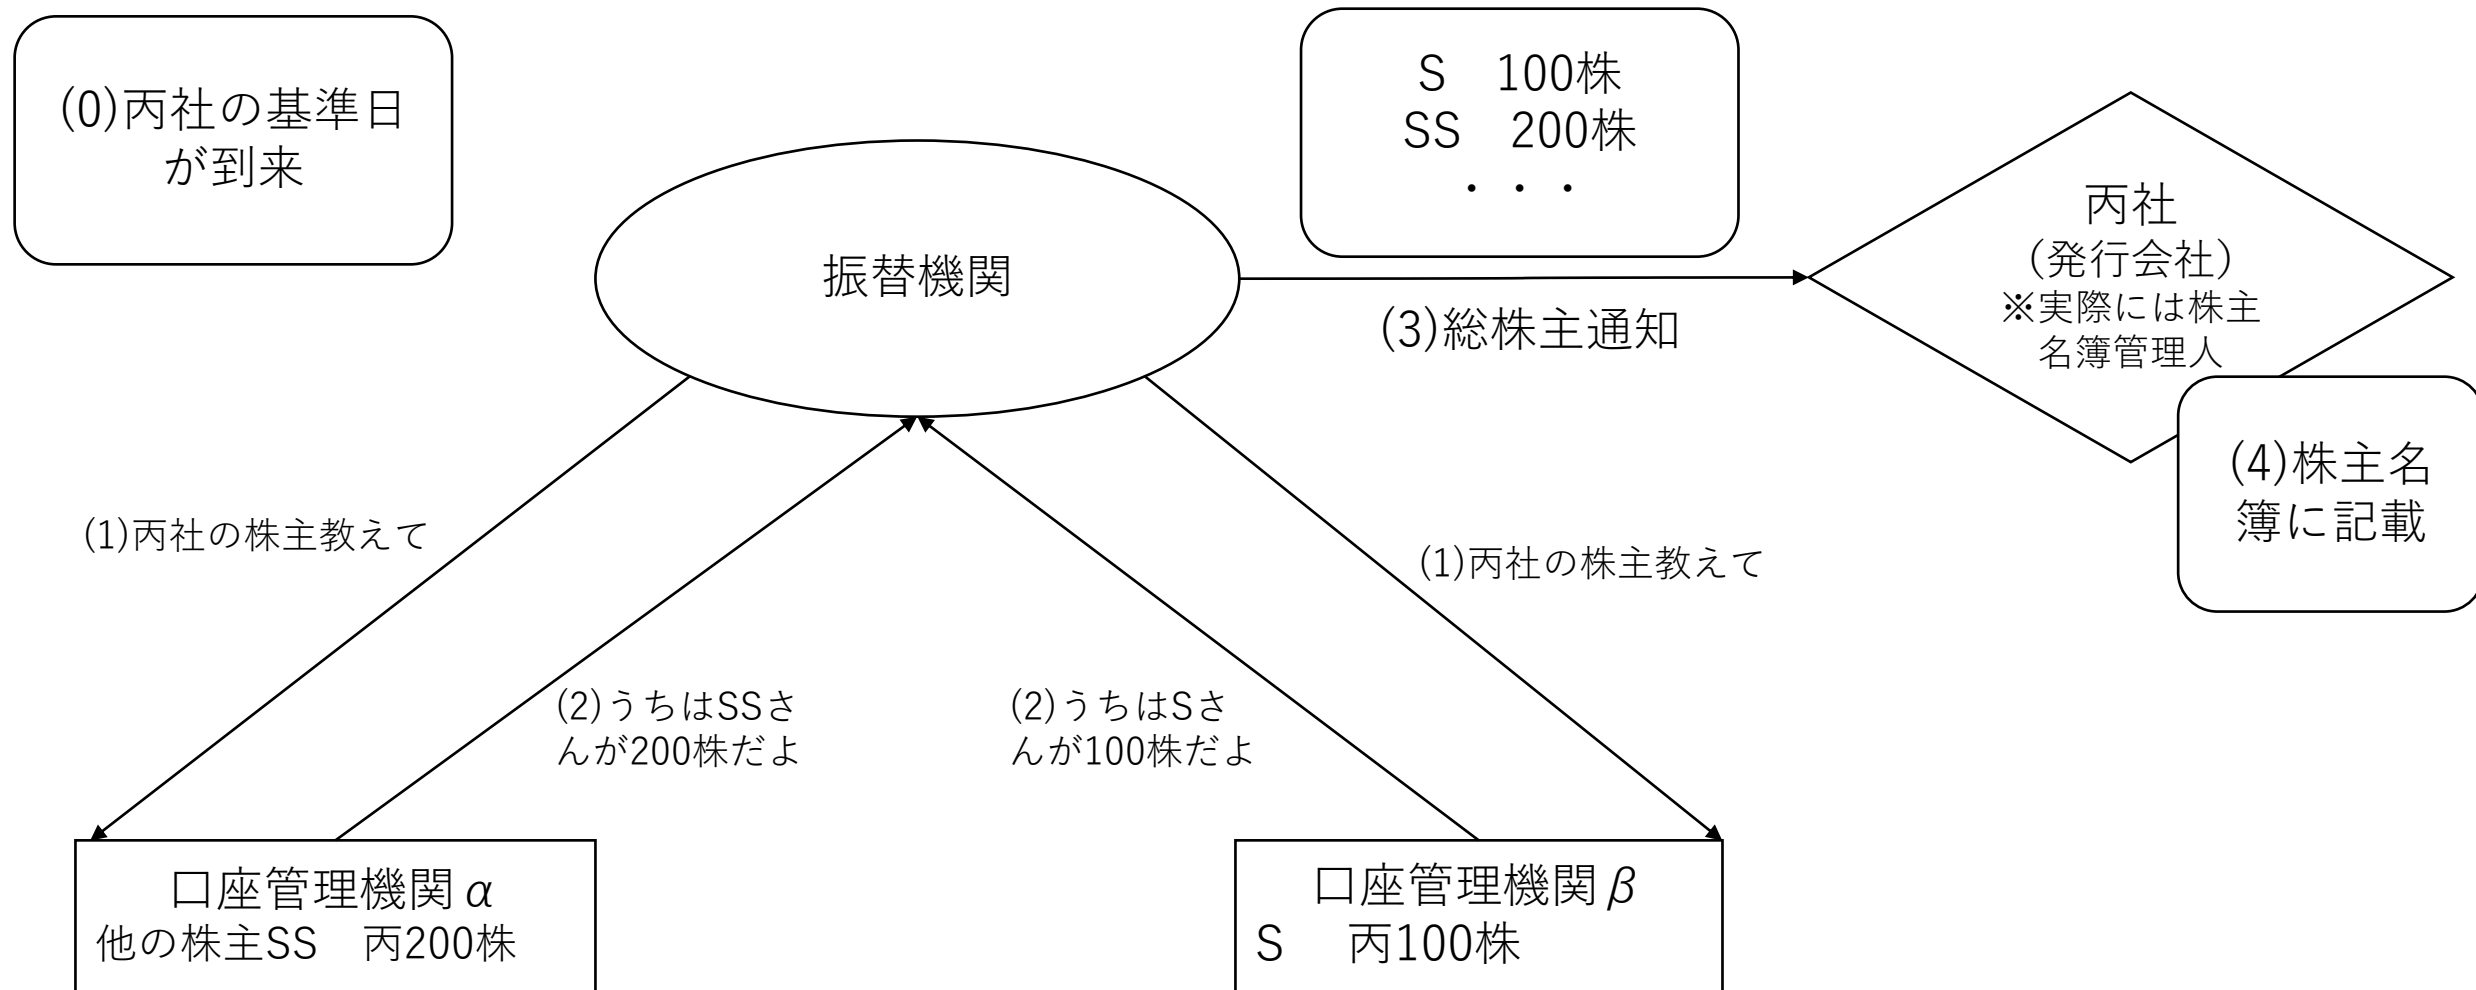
(0)丙社の基準日が到来

S　100株
SS　200株
・・・

振替機関

丙社
(発行会社)
※実際には株主名簿管理人

(3)総株主通知

(4)株主名簿に記載

(1)丙社の株主教えて

(1)丙社の株主教えて

(2)うちはSSさんが200株だよ

(2)うちはSさんが100株だよ

口座管理機関$\alpha$
他の株主SS　丙200株

口座管理機関$\beta$
S　丙100株